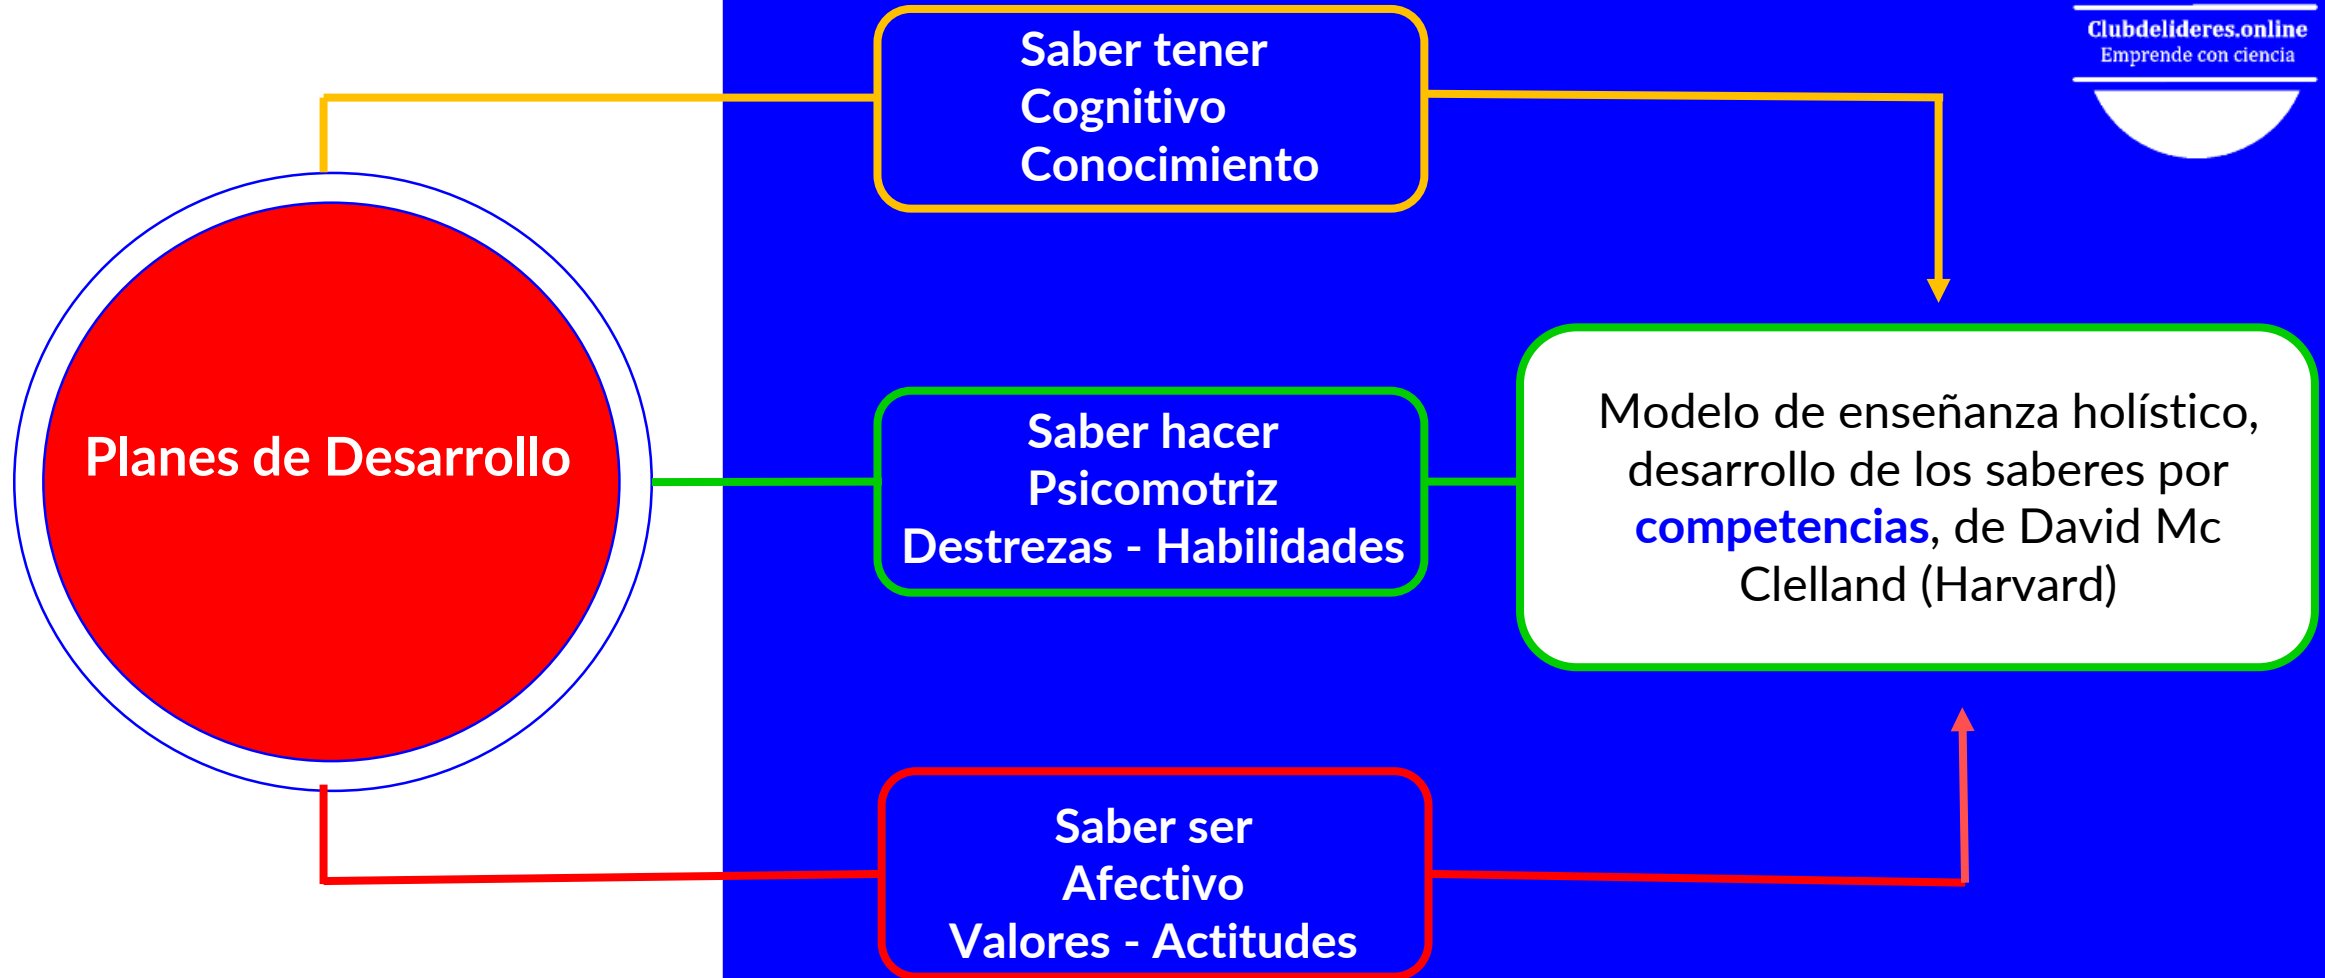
Clubdelideres.online
Emprende con ciencia

Planes de Desarrollo

Saber tener
Cognitivo
Conocimiento

Saber hacer
Psicomotriz
Destrezas - Habilidades

Saber ser
Afectivo
Valores - Actitudes

Modelo de enseñanza holístico, desarrollo de los saberes por competencias, de David Mc Clelland (Harvard)